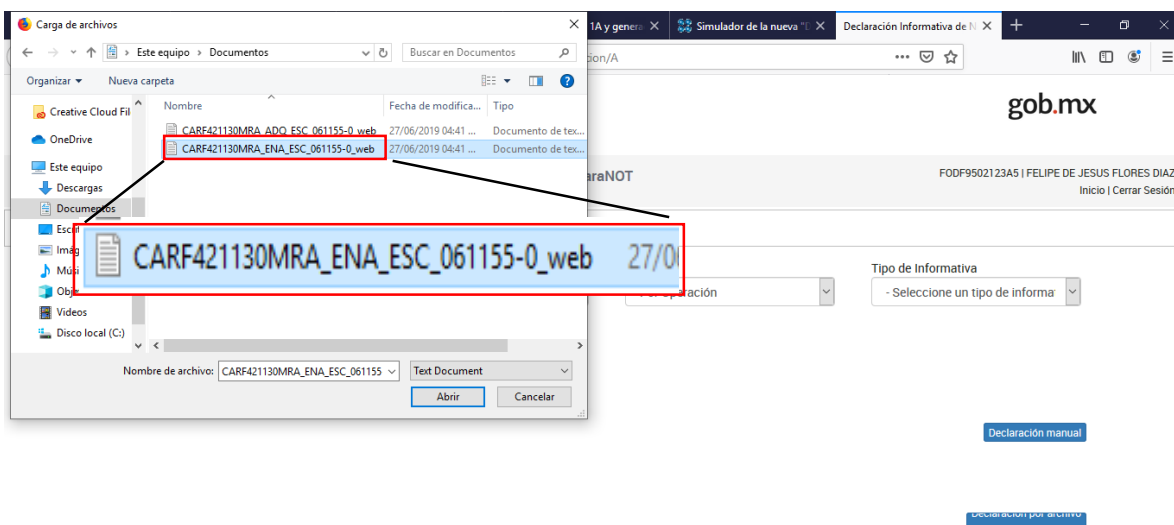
Carga de archivos
1A y genera
Simulador de la nueva "D
Declaración Informativa de N
Este equipo › Documentos
Buscar en Documentos
ción/A
Organizar ▾
Nueva carpeta
Creative Cloud Fil
OneDrive
Este equipo
Descargas
Documentos
Escri
Imág
Músi
Obj
Videos
Disco local (C:)
Nombre
Fecha de modifica...
Tipo
CARF421130MRA_ADQ_ESC_061155-0_web
27/06/2019 04:41 ...
Documento de tex...
CARF421130MRA_ENA_ESC_061155-0_web
27/06/2019 04:41 ...
Documento de tex...
CARF421130MRA_ENA_ESC_061155-0_web
27/0
Nombre de archivo:
CARF421130MRA_ENA_ESC_061155
Text Document
Abrir
Cancelar
gob.mx
araNOT
FODF9502123A5 | FELIPE DE JESUS FLORES DIAZ
Inicio | Cerrar Sesión
Tipo de Informativa
Por operación
- Seleccione un tipo de informa
Declaración manual
Declaración por archivo